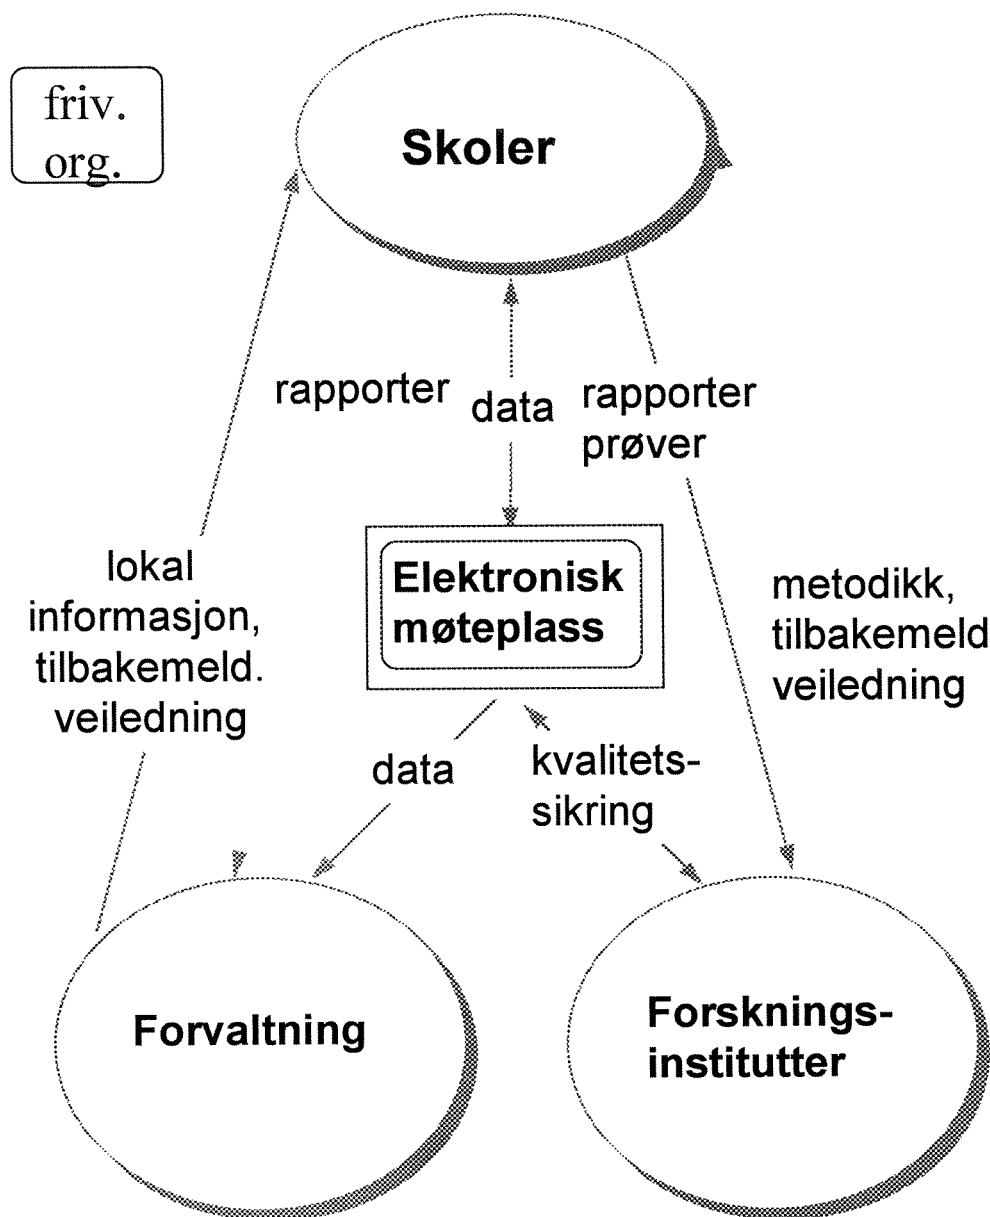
friv. org.

Skoler

rapporter

data

rapporter prøver

lokal informasjon, tilbakemeld. veiledning

Elektronisk møteplass

metodikk, tilbakemeld veiledning

data

kvalitetssikring

Forvaltning

Forskningsinstitutter